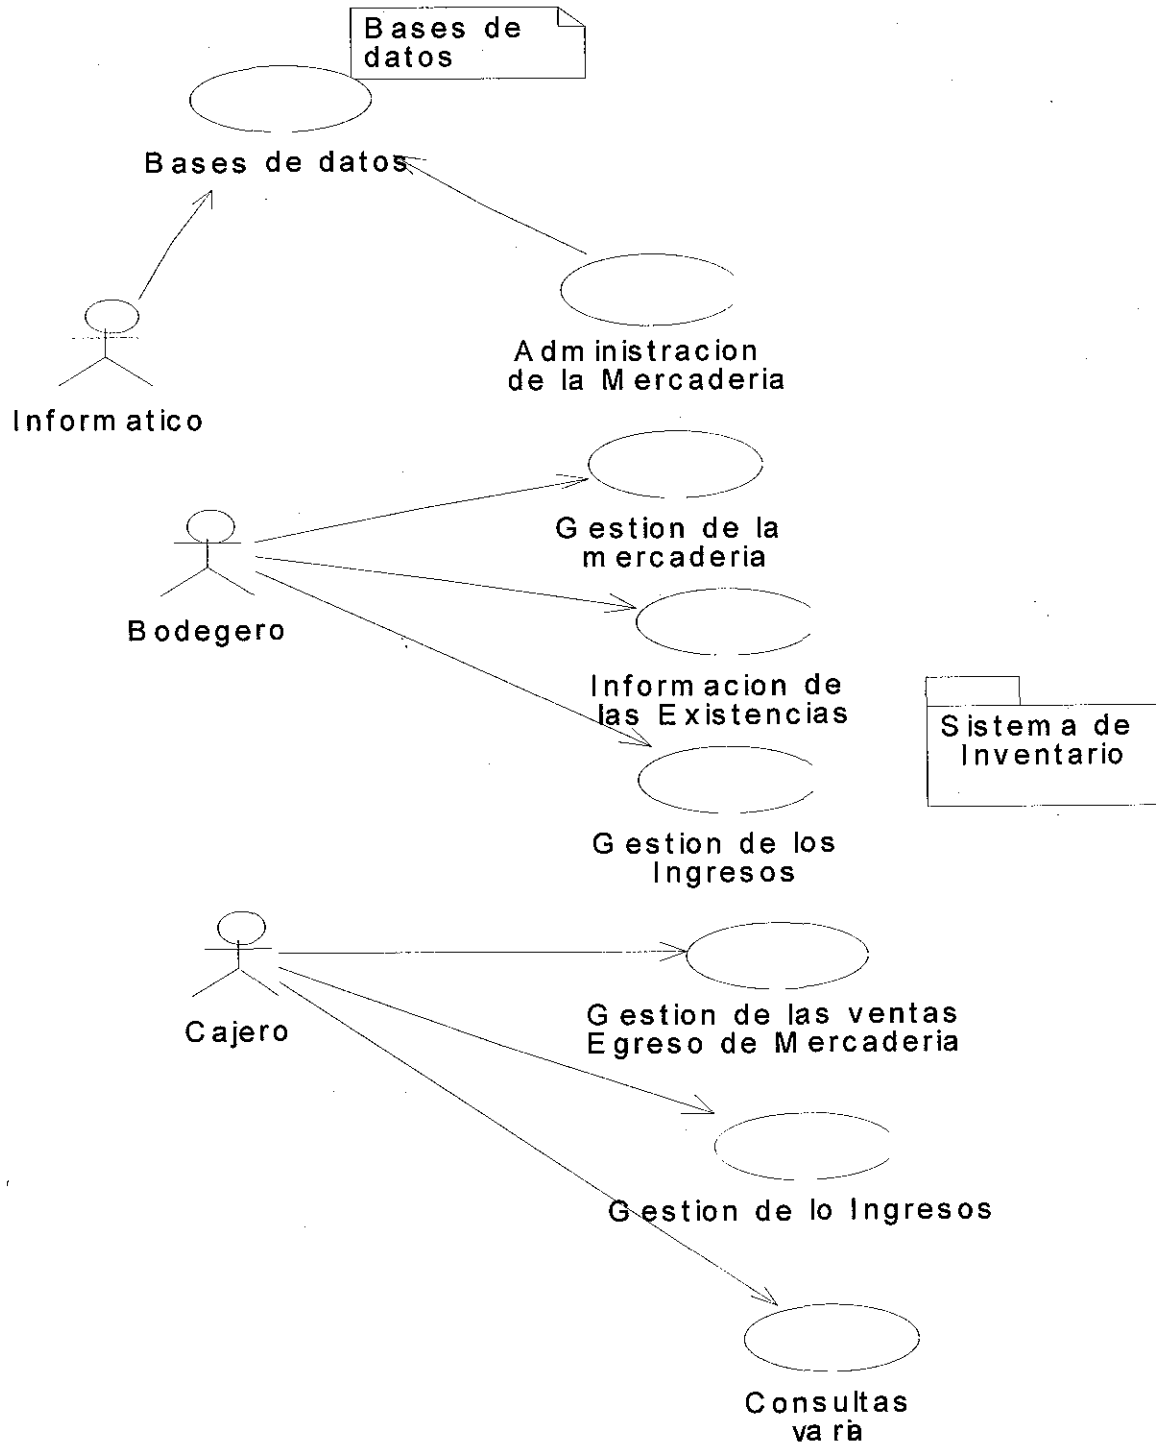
Bases de datos

Bases de datos

Administracion de la Mercaderia

Informatico

Gestion de la mercaderia

Bodegero

Informacion de las Existencias

Sistema de Inventario

Gestion de los Ingresos

Gestion de las ventas Egreso de Mercaderia

Cajero

Gestion de lo Ingresos

Consultas varia